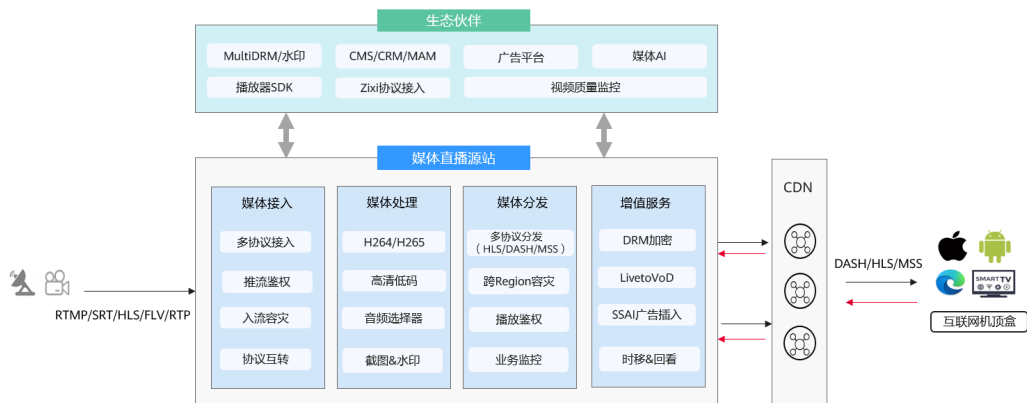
生态伙伴

MultiDRM/水印
CMS/CRM/MAM
广告平台
媒体AI
播放器SDK
Zixi协议接入
视频质量监控

媒体直播源站

媒体接入
多协议接入
推流鉴权
入流容灾
协议互转

媒体处理
H264/H265
高清低码
音频选择器
截图&水印

媒体分发
多协议分发（HLS/DASH/MSS）
跨Region容灾
播放鉴权
业务监控

增值服务
DRM加密
LivetoVoD
SSAI广告插入
时移&回看

RTMP/SRT/HLS/FLV/RTP

CDN

DASH/HLS/MSS

SMART TV

互联网机顶盒